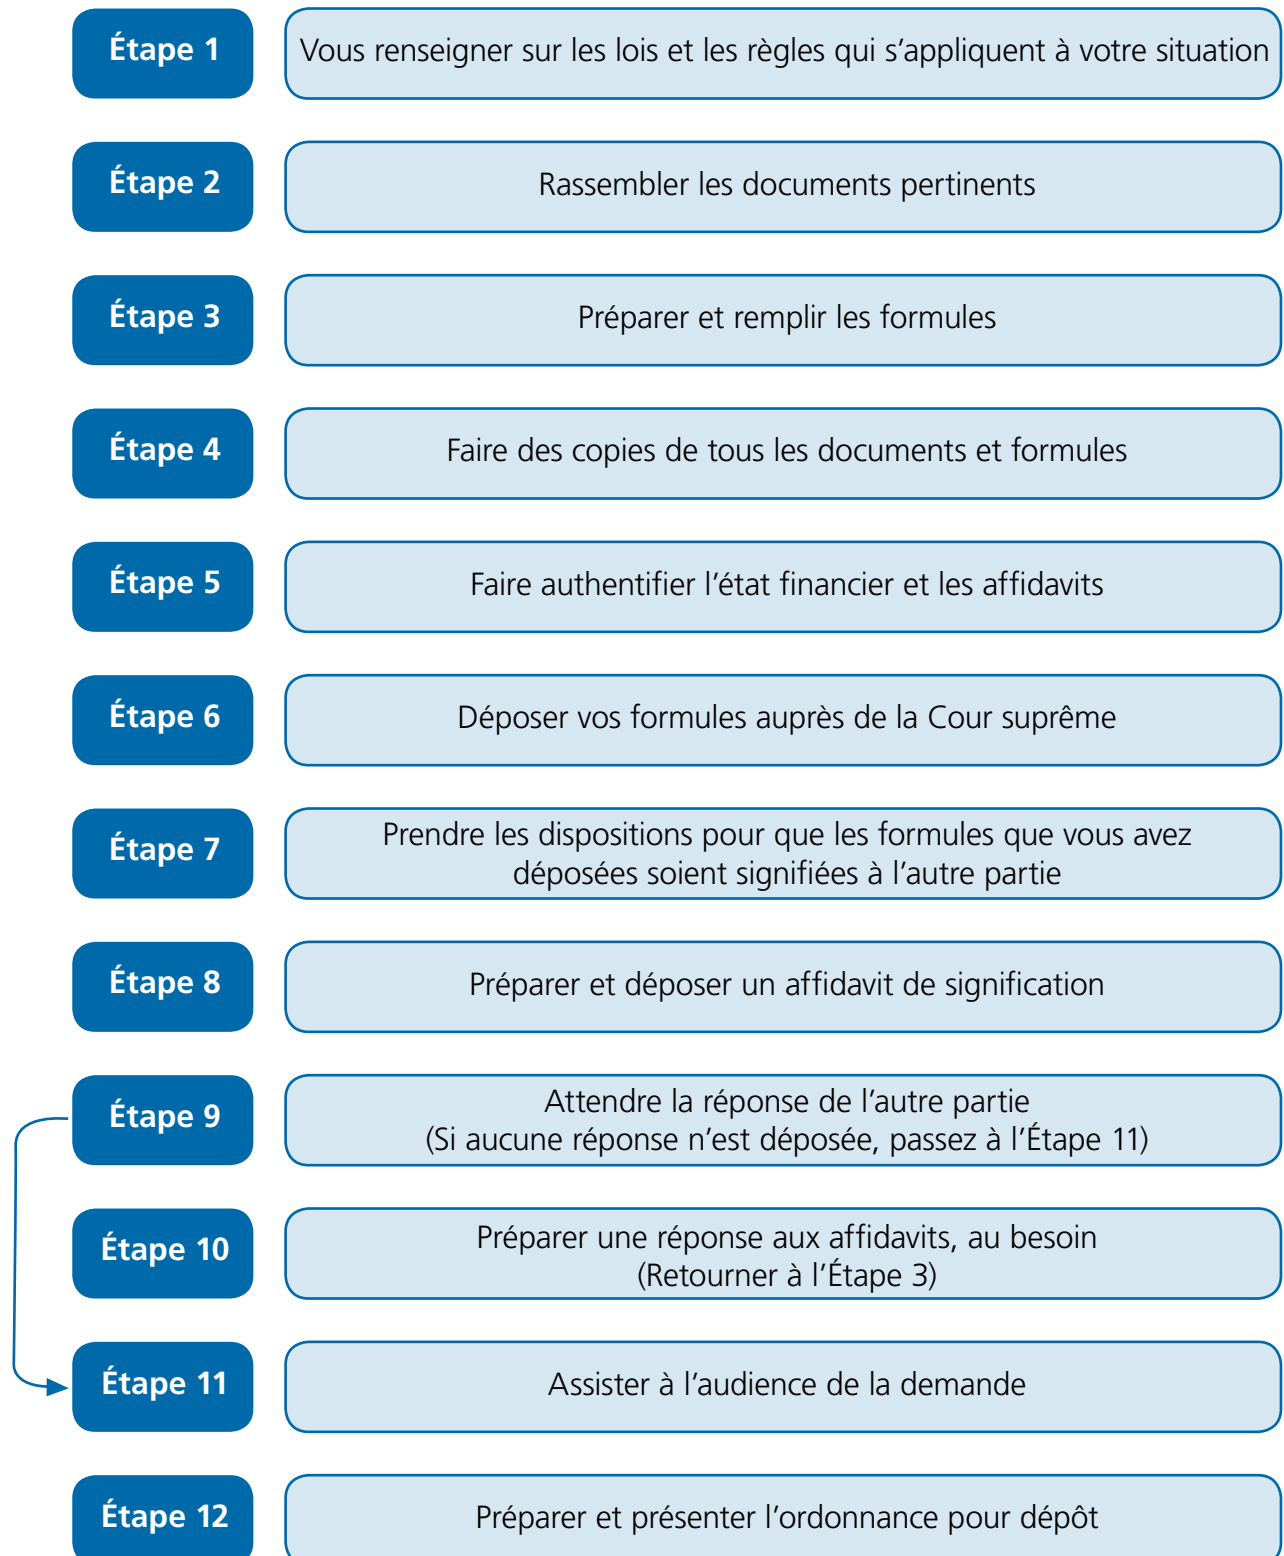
Étape 1
Vous renseigner sur les lois et les règles qui s'appliquent à votre situation

Étape 2
Rassembler les documents pertinents

Étape 3
Préparer et remplir les formules

Étape 4
Faire des copies de tous les documents et formules

Étape 5
Faire authentifier l'état financier et les affidavits

Étape 6
Déposer vos formules auprès de la Cour suprême

Étape 7
Prendre les dispositions pour que les formules que vous avez déposées soient signifiées à l'autre partie

Étape 8
Préparer et déposer un affidavit de signification

Étape 9
Attendre la réponse de l'autre partie
(Si aucune réponse n'est déposée, passez à l'Étape 11)

Étape 10
Préparer une réponse aux affidavits, au besoin
(Retourner à l'Étape 3)

Étape 11
Assister à l'audience de la demande

Étape 12
Préparer et présenter l'ordonnance pour dépôt